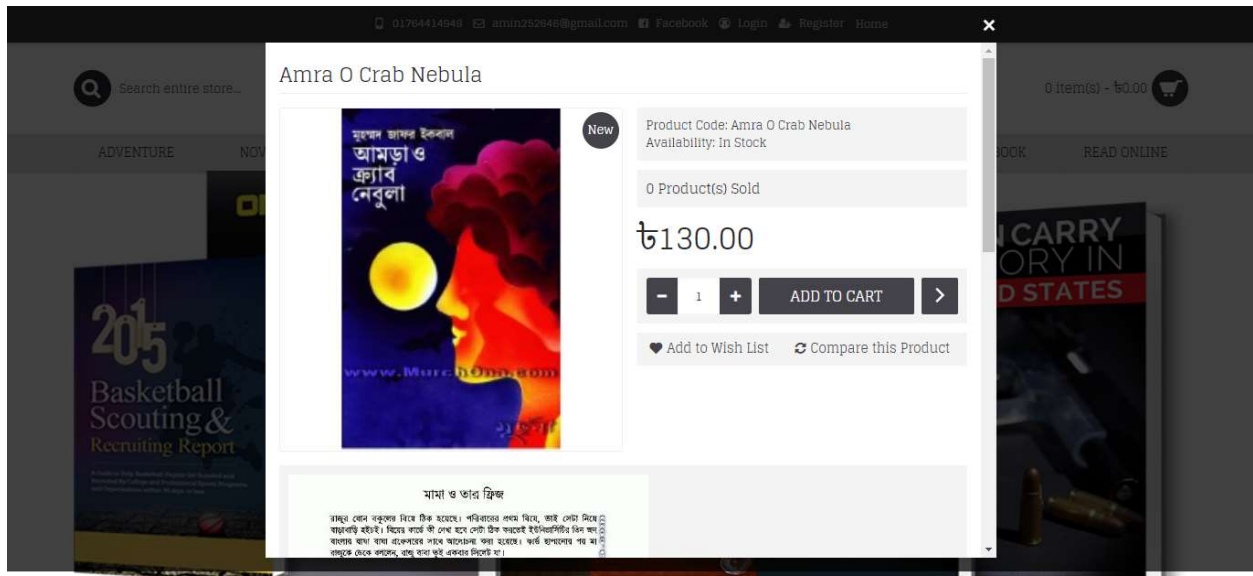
01764414949 amin252646@gmail.com Facebook Login Register Home

×

Search entire store...

0 item(s) - ৳0.00

ADVENTURE NOV BOOK READ ONLINE

Amra O Crab Nebula

মুহম্মদ জাফর ইকবাল
আমড়া ও ক্র্যাব নেবুলা

www.MurchOna.com

New

Product Code: Amra O Crab Nebula
Availability: In Stock

0 Product(s) Sold

৳130.00

- 1 + ADD TO CART >

Add to Wish List Compare this Product

2015 Basketball Scouting & Recruiting Report

CARRY ORY IN D STATES

মামা ও তার ফ্রিজ

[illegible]